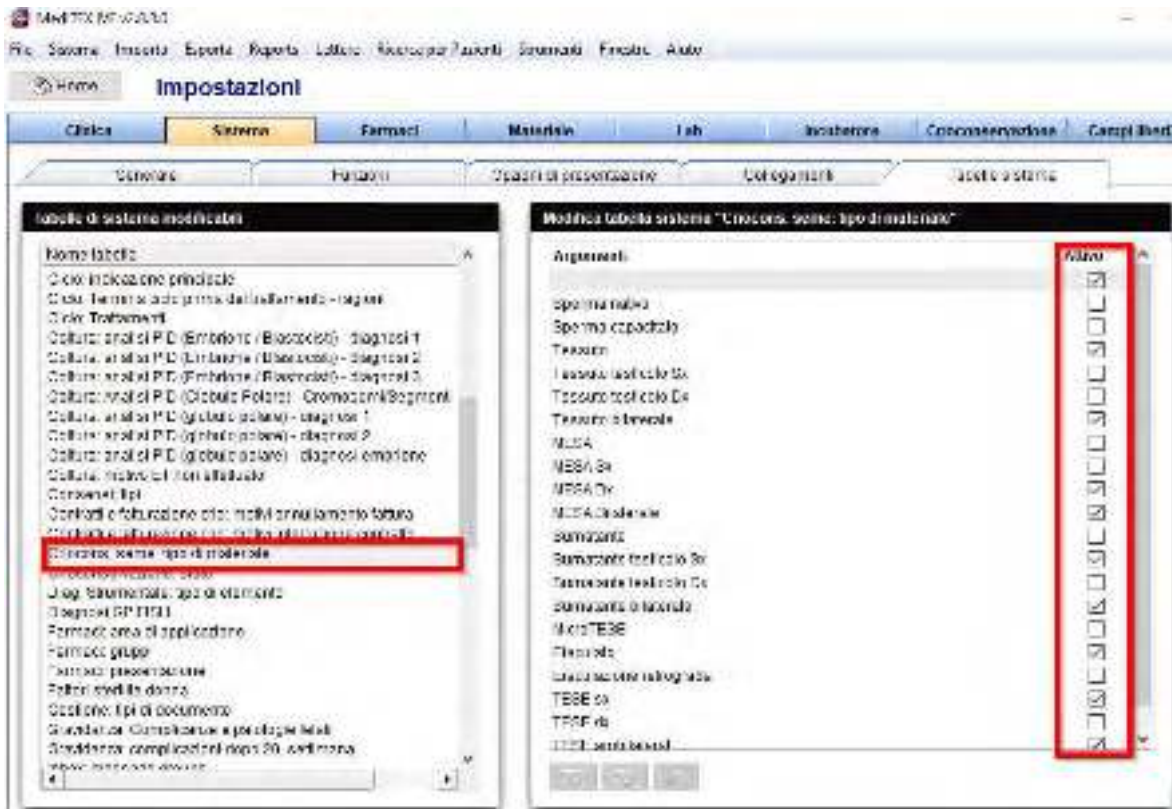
MediTEX IVF v2.0.0.0

File Sistema Importa Esporta Reports Lettere Ricerca per Pazienti Strumenti Finestre Aiuto

Home Impostazioni

Clinica Sistema Farmaci Materiale Lab Incubatore Crioconservazione Campi liberi

Generale Funzioni Opzioni di presentazione Collegamenti Tabelle sistema

tabelle di sistema modificabili

Nome tabella
Ciclo: indicazione principale
Ciclo: Termine ciclo prima del trattamento - ragioni
Ciclo: Trattamenti
Coltura: analisi PID (Embrione / Blastocisti) - diagnosi 1
Coltura: analisi PID (Embrione / Blastocisti) - diagnosi 2
Coltura: analisi PID (Embrione / Blastocisti) - diagnosi 3
Coltura: analisi PID (Globulo Polare) - Cromosomi/Segmenti
Coltura: analisi PID (globulo polare) - diagnosi 1
Coltura: analisi PID (globulo polare) - diagnosi 2
Coltura: analisi PID (globulo polare) - diagnosi embrione
Coltura: motivi ET non effettuato
Consenso: tipi
Contratti e fatturazione cicli: motivi annullamento fattura
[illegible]
Criocons. seme: tipo di materiale
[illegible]
Diag. Strumentale: tipo di elemento
Diagnosi SP PGU
Farmaci: area di applicazione
Farmaci: gruppi
Farmaci: presentazione
Fattori sterilità donna
Gestione: tipi di documento
Gravidanza: Complicanze e patologie fetali
Gravidanza: complicazioni dopo 20. settimana
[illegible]

Modifica tabella sistema "Criocons. seme: tipo di materiale"

Argomenti | Attivo
Sperma nativo
Sperma capacitato
Tessuto
Tessuto testicolo Sx
Tessuto testicolo Dx
Tessuto bilaterale
MESA
MESA Sx
MESA Dx
MESA bilaterale
Sumarzanti
Sumarzante testicolo Sx
Sumarzante testicolo Dx
Sumarzante bilaterale
MicroTESE
Eiaculato
Eiaculazione retrograda
TESE sx
TESE dx
TESE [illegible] bilaterali